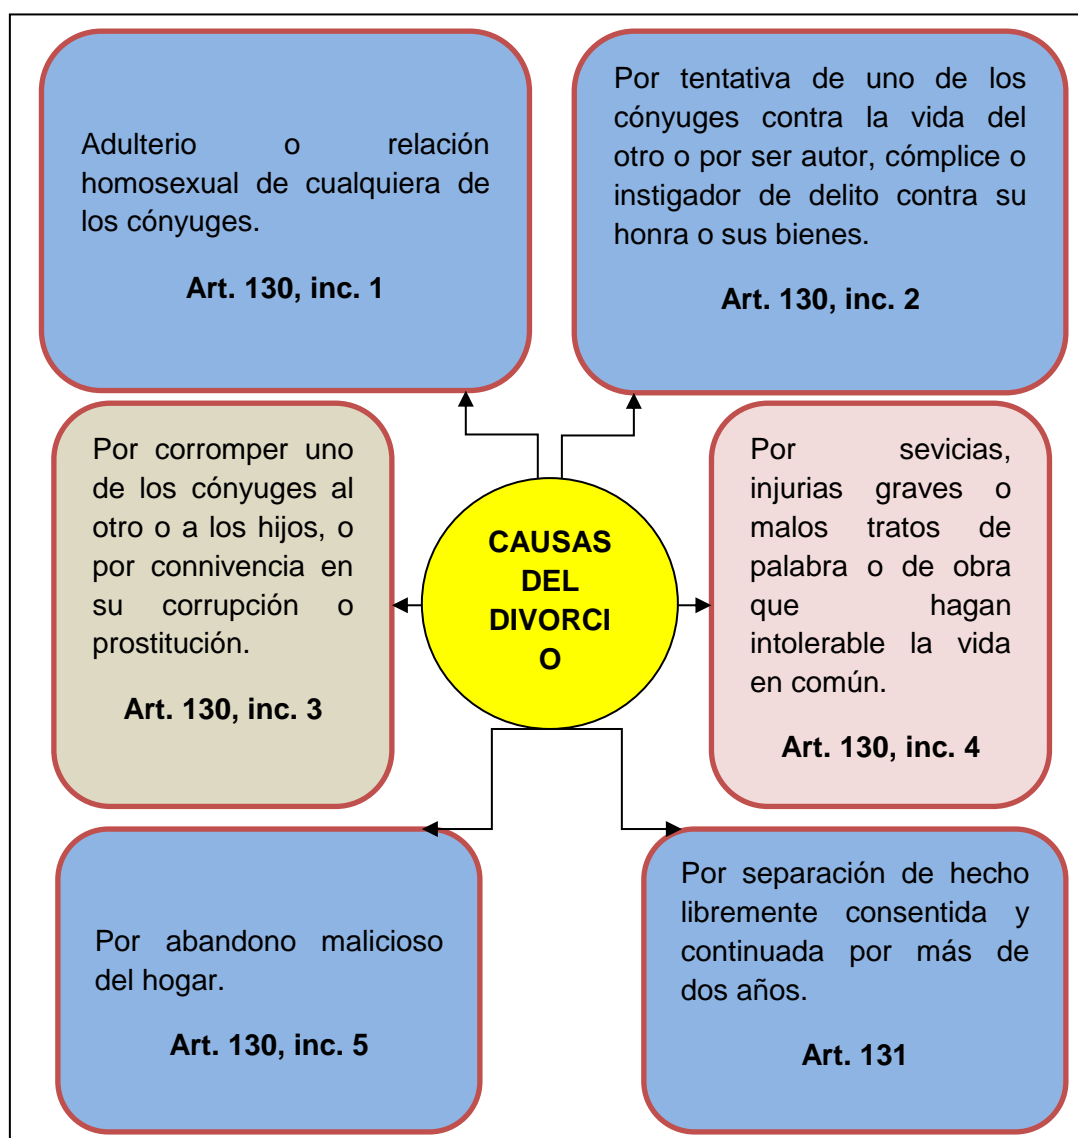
Adulterio o relación homosexual de cualquiera de los cónyuges.

**Art. 130, inc. 1**

Por tentativa de uno de los cónyuges contra la vida del otro o por ser autor, cómplice o instigador de delito contra su honra o sus bienes.

**Art. 130, inc. 2**

Por corromper uno de los cónyuges al otro o a los hijos, o por connivencia en su corrupción o prostitución.

**Art. 130, inc. 3**

**CAUSAS DEL DIVORCIO**

Por sevicias, injurias graves o malos tratos de palabra o de obra que hagan intolerable la vida en común.

**Art. 130, inc. 4**

Por abandono malicioso del hogar.

**Art. 130, inc. 5**

Por separación de hecho libremente consentida y continuada por más de dos años.

**Art. 131**